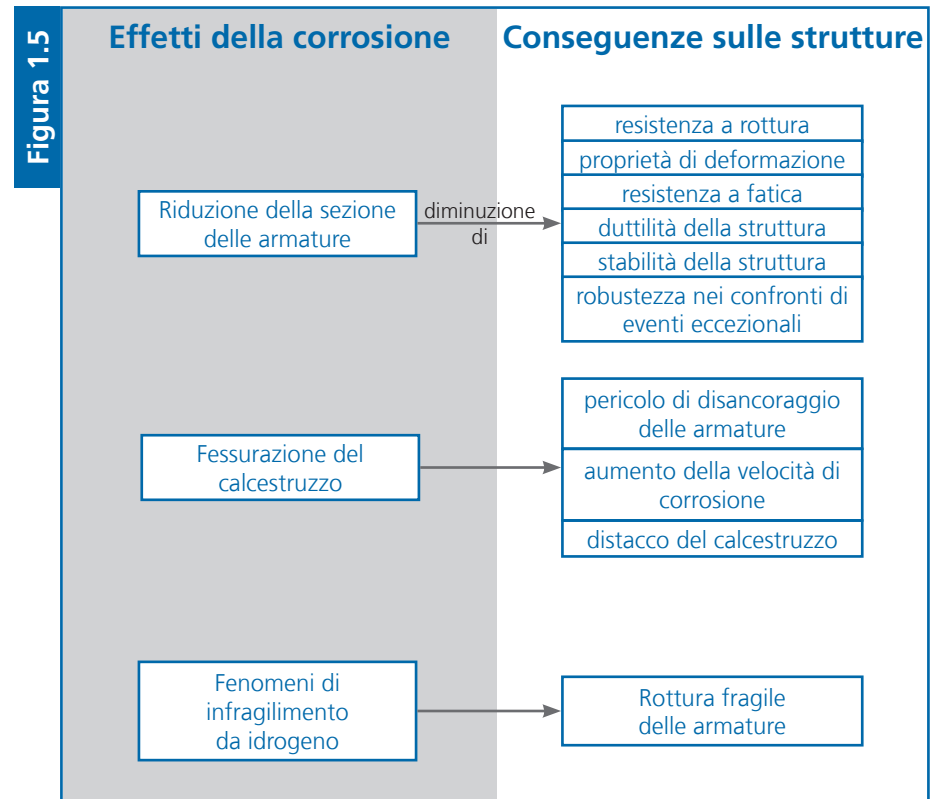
Figura 1.5

Effetti della corrosione

Conseguenze sulle strutture

Riduzione della sezione delle armature

diminuzione di

resistenza a rottura

proprietà di deformazione

resistenza a fatica

duttilità della struttura

stabilità della struttura

robustezza nei confronti di eventi eccezionali

Fessurazione del calcestruzzo

pericolo di disancoraggio delle armature

aumento della velocità di corrosione

distacco del calcestruzzo

Fenomeni di infragilimento da idrogeno

Rottura fragile delle armature